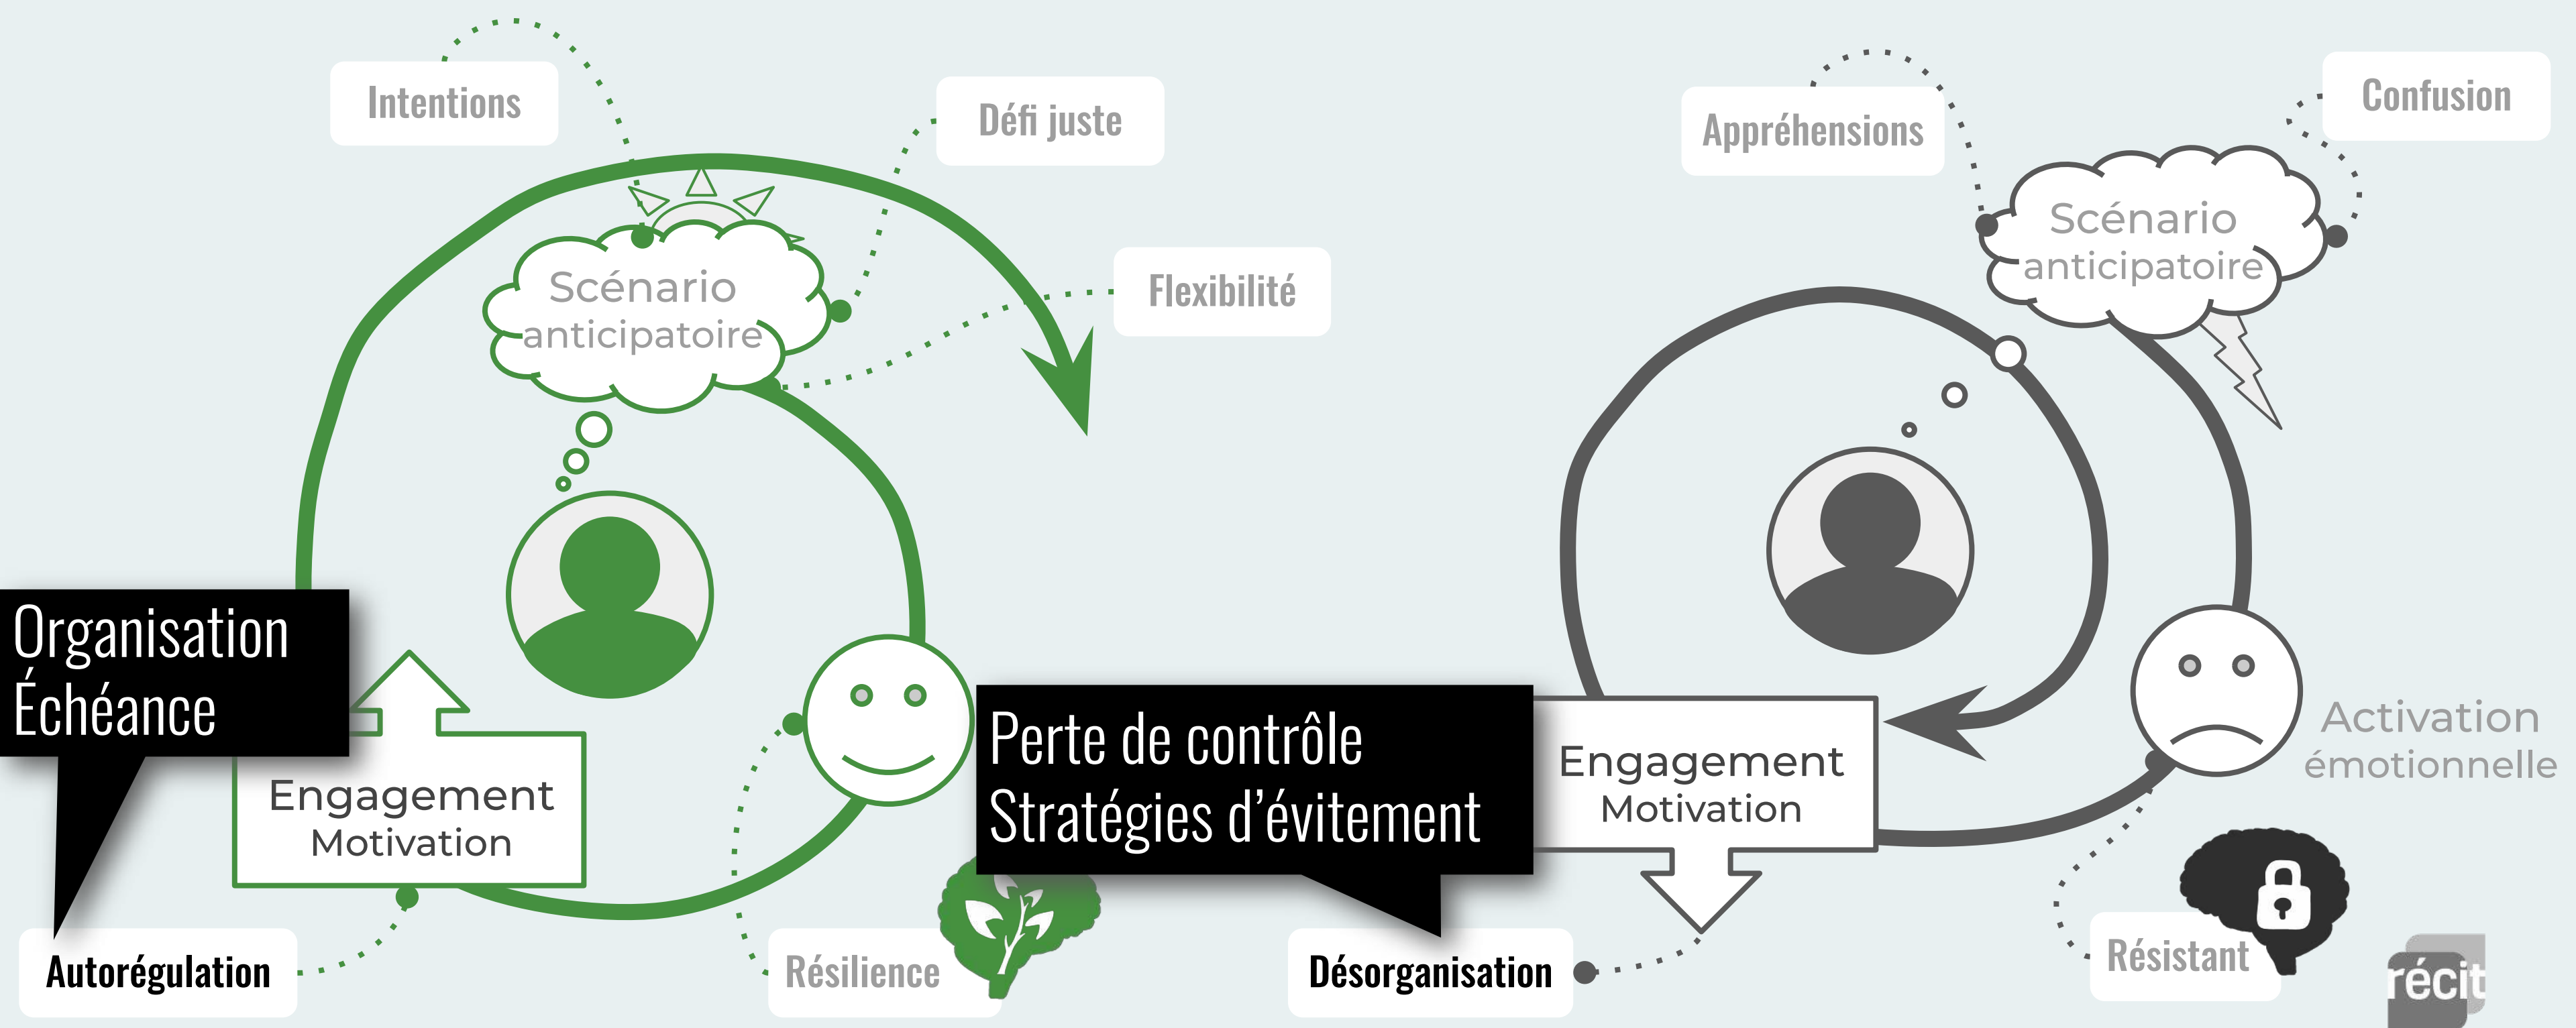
Intentions

Défi juste

Flexibilité

Scénario anticipatoire

Organisation
Échéance

Engagement
Motivation

Autorégulation

Résilience

Perte de contrôle
Stratégies d'évitement

Désorganisation

Appréhensions

Confusion

Scénario anticipatoire

Engagement
Motivation

Activation émotionnelle

Résistant

récit